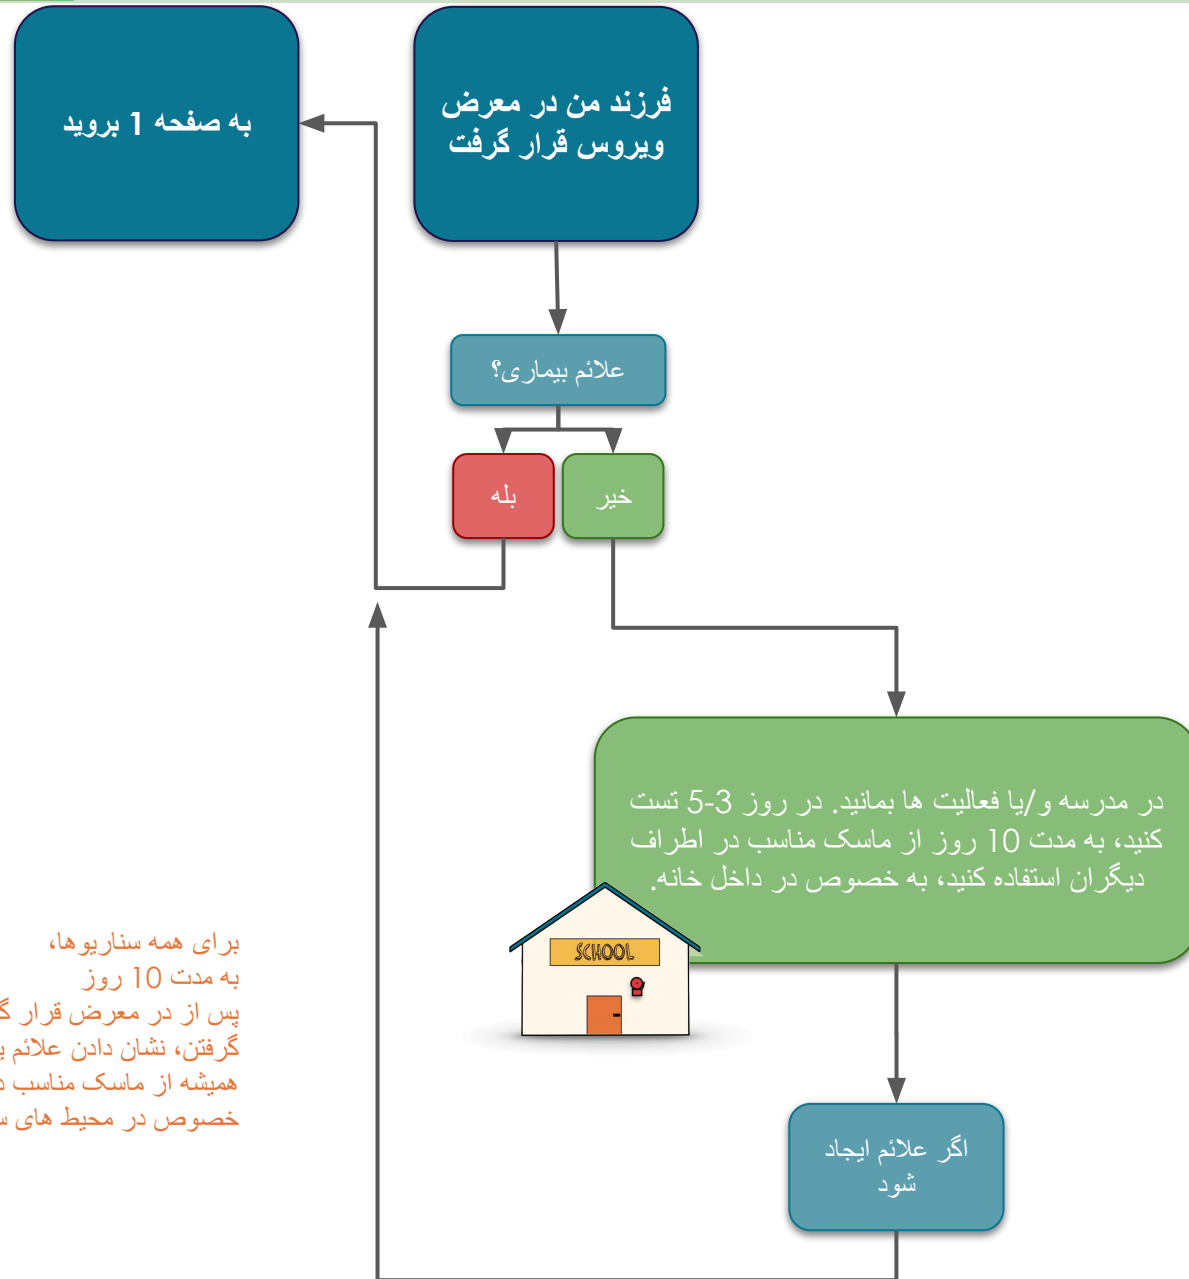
فرزند من در معرض ویروس قرار گرفت

به صفحه 1 بروید

علائم بیماری؟

بله

خیر

در مدرسه و/یا فعالیت ها بمانید. در روز 3-5 تست کنید، به مدت 10 روز از ماسک مناسب در اطراف دیگران استفاده کنید، به خصوص در داخل خانه.

SCHOOL

برای همه سناریوها، به مدت 10 روز پس از در معرض قرار گ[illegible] گرفتن، نشان دادن علائم ب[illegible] همیشه از ماسک مناسب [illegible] خصوص در محیط های س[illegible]

اگر علائم ایجاد شود